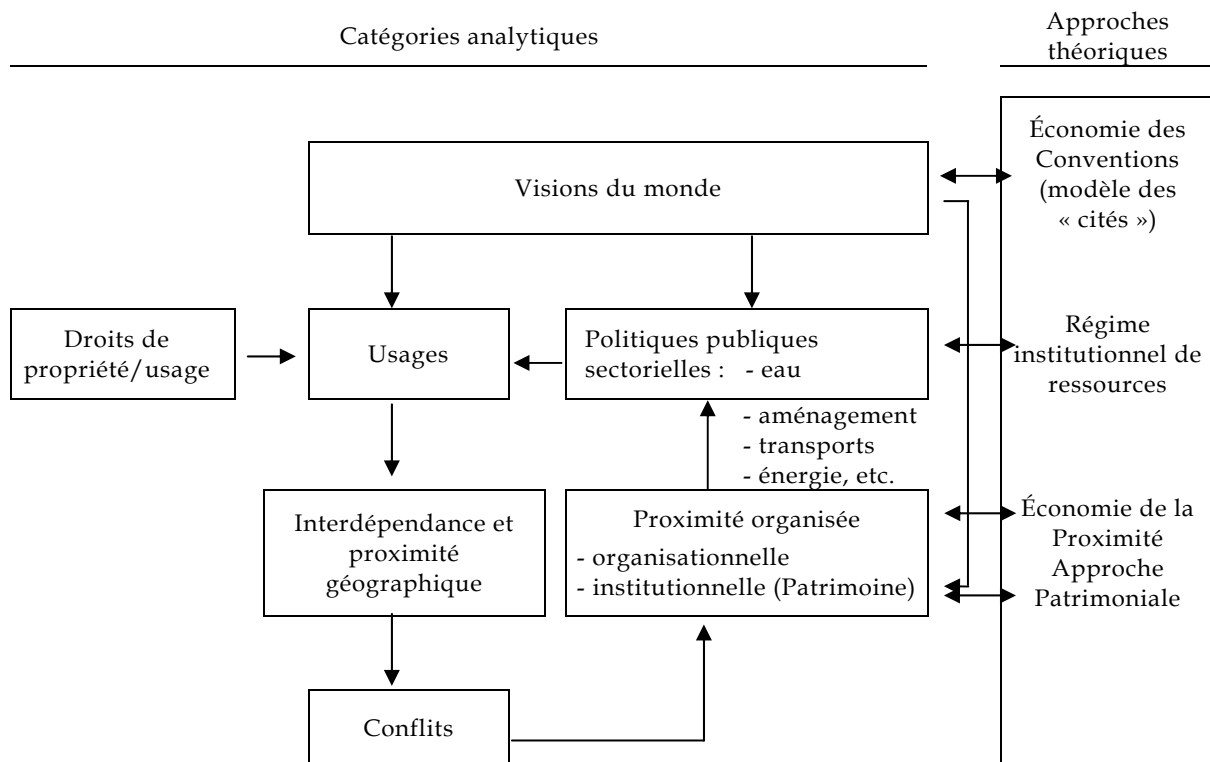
Catégories analytiques

Approches théoriques

Visions du monde

Économie des Conventions (modèle des « cités »)

Droits de propriété/usage

Usages

Politiques publiques sectorielles : - eau
- aménagement
- transports
- énergie, etc.

Régime institutionnel de ressources

Interdépendance et proximité géographique

Proximité organisée
- organisationnelle
- institutionnelle (Patrimoine)

Économie de la Proximité
Approche Patrimoniale

Conflits